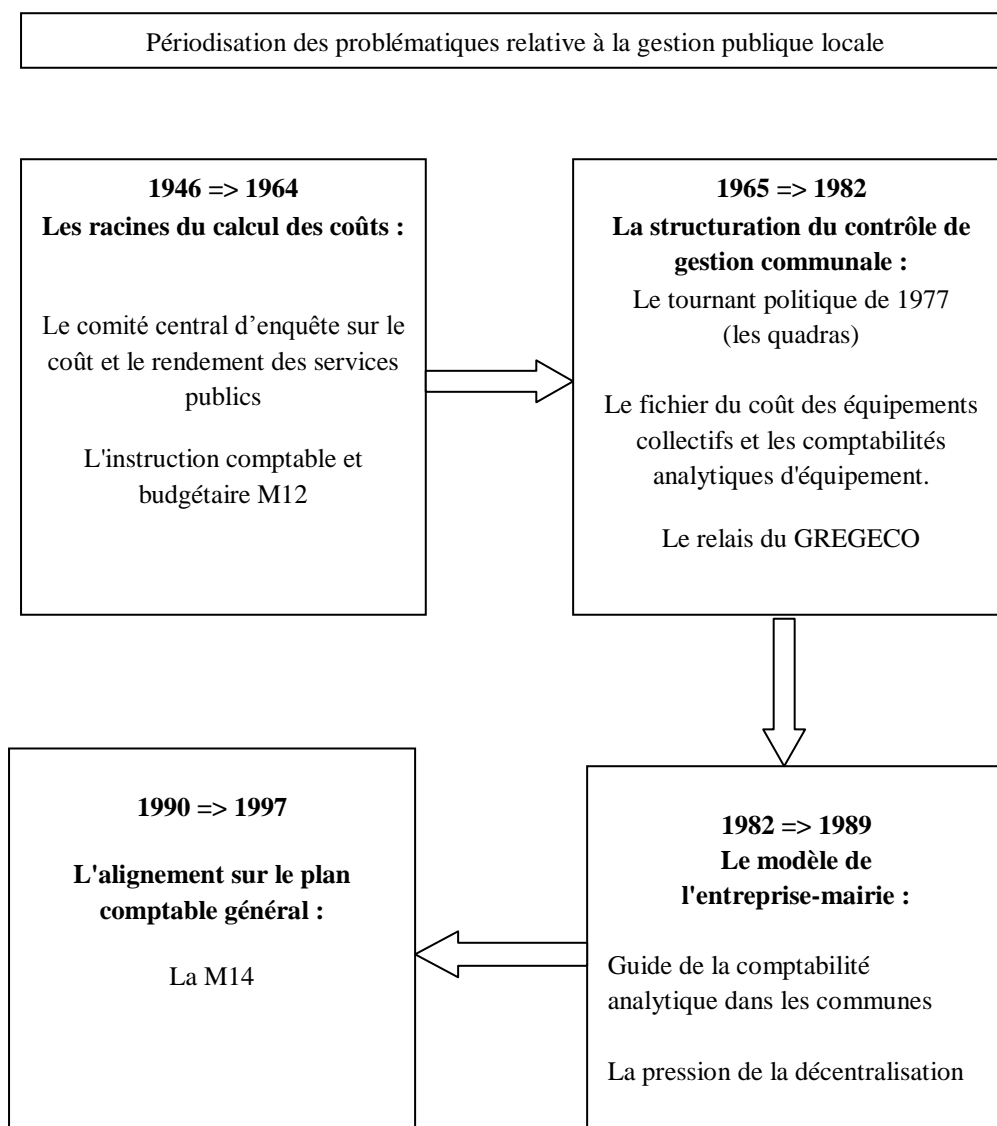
Périodisation des problématiques relative à la gestion publique locale

**1946 => 1964**
**Les racines du calcul des coûts :**

Le comité central d’enquête sur le coût et le rendement des services publics

L'instruction comptable et budgétaire M12

**1965 => 1982**
**La structuration du contrôle de gestion communale :**
Le tournant politique de 1977 (les quadras)

Le fichier du coût des équipements collectifs et les comptabilités analytiques d'équipement.

Le relais du GREGECO

**1982 => 1989**
**Le modèle de l'entreprise-mairie :**

Guide de la comptabilité analytique dans les communes

La pression de la décentralisation

**1990 => 1997**

**L'alignement sur le plan comptable général :**

La M14